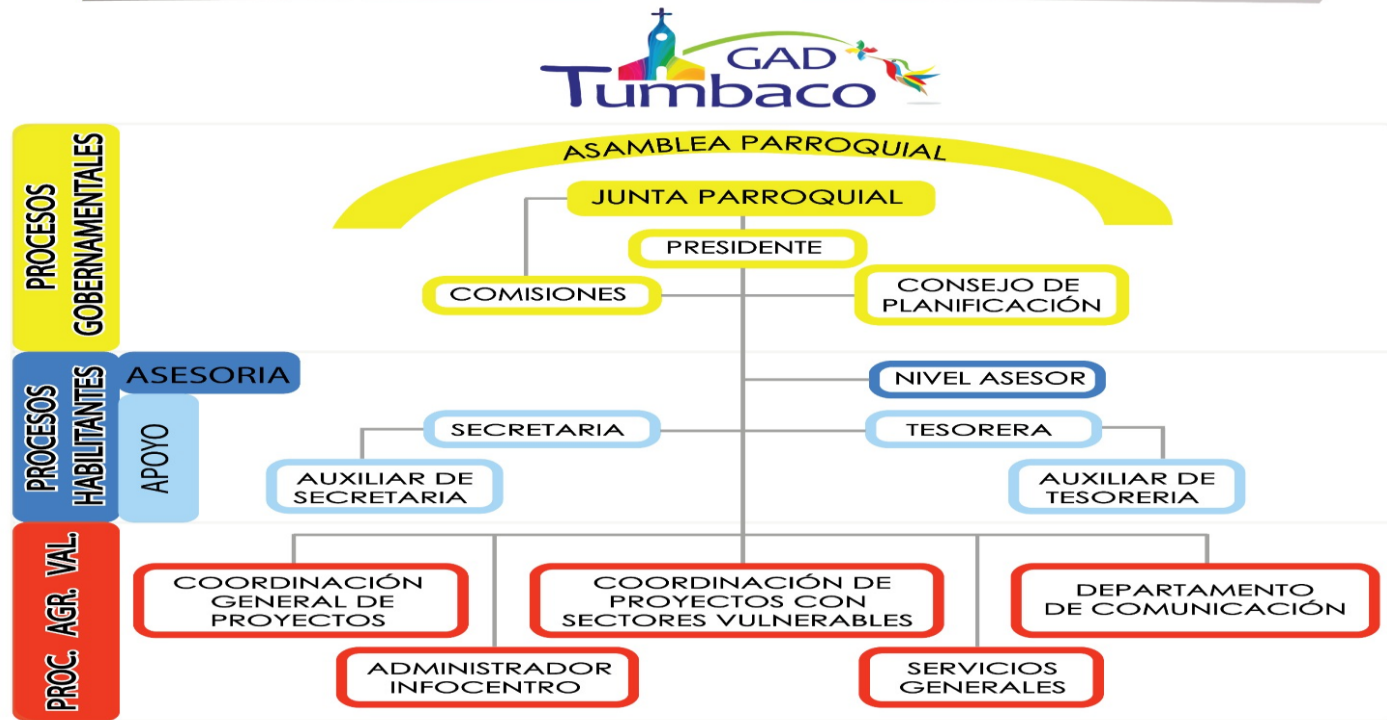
GAD Tumbaco

PROCESOS GOBERNAMENTALES

ASAMBLEA PARROQUIAL

JUNTA PARROQUIAL

PRESIDENTE

COMISIONES

CONSEJO DE PLANIFICACIÓN

PROCESOS HABILITANTES

ASESORIA

NIVEL ASESOR

APOYO

SECRETARIA

TESORERA

AUXILIAR DE SECRETARIA

AUXILIAR DE TESORERIA

PROC. AGR. VAL.

COORDINACIÓN GENERAL DE PROYECTOS

COORDINACIÓN DE PROYECTOS CON SECTORES VULNERABLES

DEPARTAMENTO DE COMUNICACIÓN

ADMINISTRADOR INFOCENTRO

SERVICIOS GENERALES